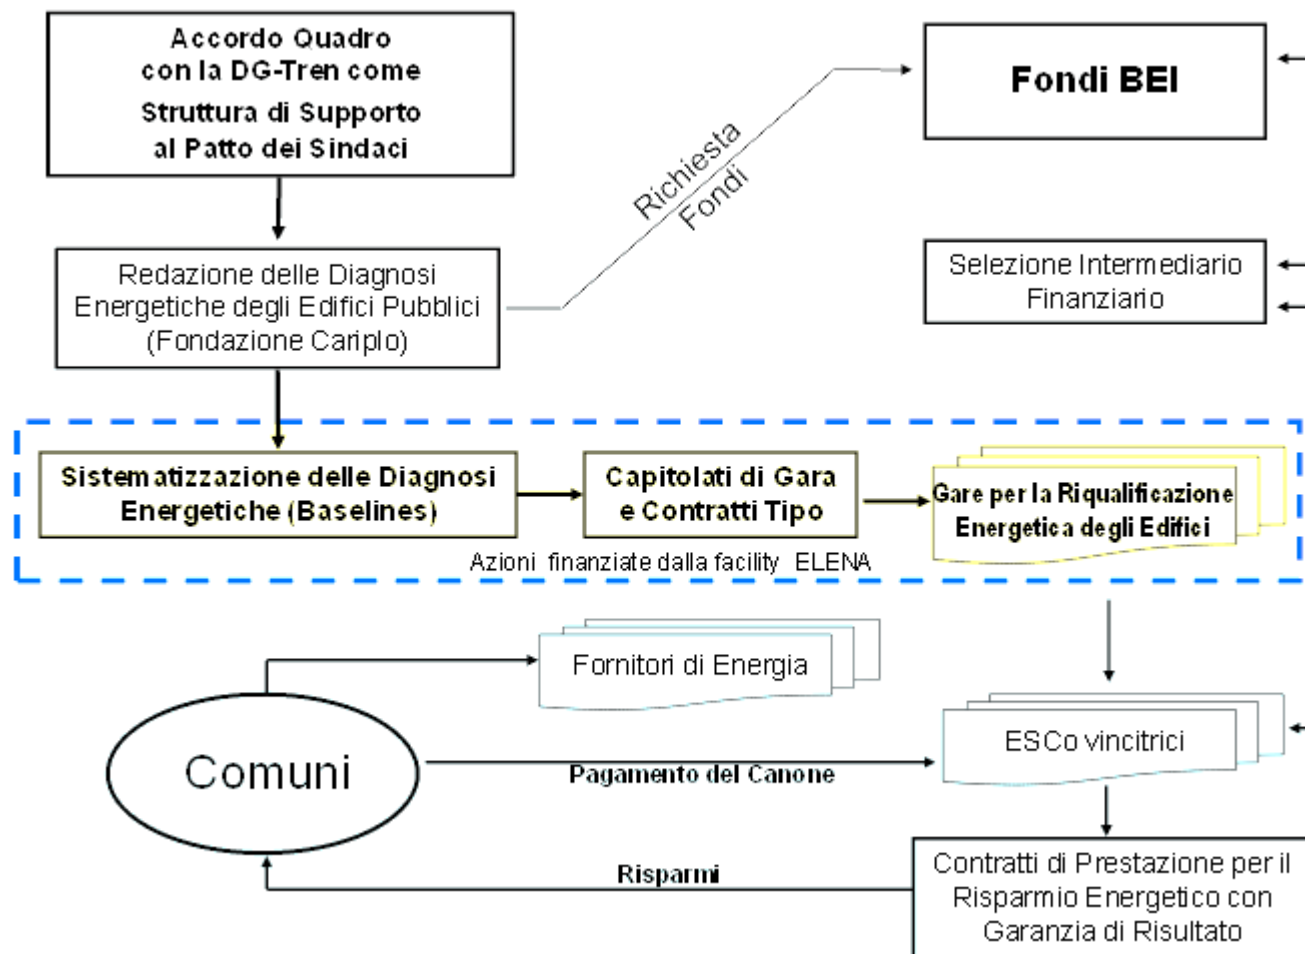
Accordo Quadro con la DG-Tren come Struttura di Supporto al Patto dei Sindaci

Fondi BEI

Richiesta Fondi

Redazione delle Diagnosi Energetiche degli Edifici Pubblici (Fondazione Cariplo)

Selezione Intermediario Finanziario

Sistematizzazione delle Diagnosi Energetiche (Baselines)

Capitolati di Gara e Contratti Tipo

Gare per la Riqualificazione Energetica degli Edifici

Azioni finanziate dalla facility ELENA

Fornitori di Energia

Comuni

Pagamento del Canone

ESCo vincitrici

Risparmi

Contratti di Prestazione per il Risparmio Energetico con Garanzia di Risultato